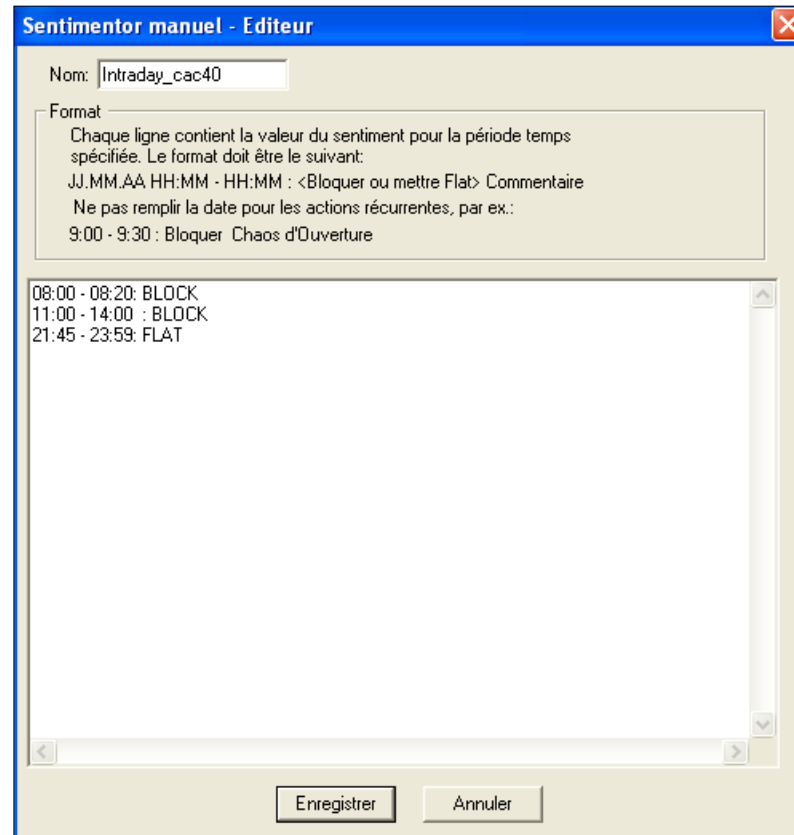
Sentimentor manuel - Editeur

Nom: Intraday_cac40

Format

Chaque ligne contient la valeur du sentiment pour la période temps spécifiée. Le format doit être le suivant:

JJ.MM.AA HH:MM - HH:MM : <Bloquer ou mettre Flat> Commentaire

Ne pas remplir la date pour les actions récurrentes, par ex.:

9:00 - 9:30 : Bloquer Chaos d'Ouverture

08:00 - 08:20: BLOCK
11:00 - 14:00 : BLOCK
21:45 - 23:59: FLAT

Enregistrer

Annuler